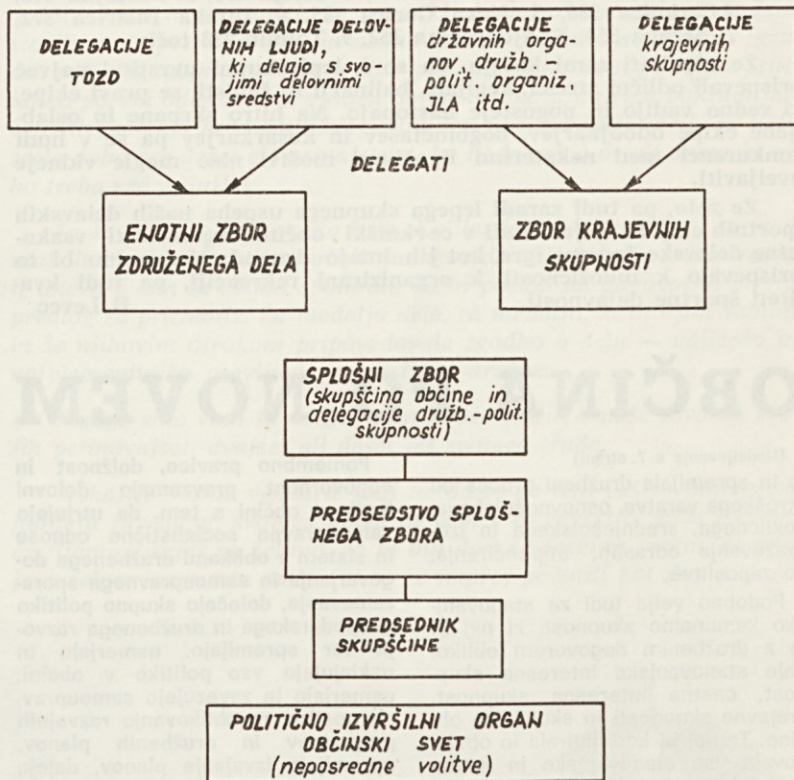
DELEGACIJE TOZD

DELEGACIJE DELOVNIH LJUDI, ki delajo s svojimi delovnimi sredstvi

DELEGACIJE državnih organov, družb.-polit. organiz. JLA itd.

DELEGACIJE krajevnih skupnosti

DELEGATI

ENOTNI ZBOR ZDRUŽENEGA DELA

ZBOR KRAJEVNIH SKUPNOSTI

SPLOŠNI ZBOR (skupščina občine in delegacije družb.-polit. skupnosti)

PREDSEDSTVO SPLOŠNEGA ZBORA

PREDSEDNIK SKUPŠČINE

POLITIČNO IZVRŠILNI ORGAN OBČINSKI SVET (neposredne volitve)